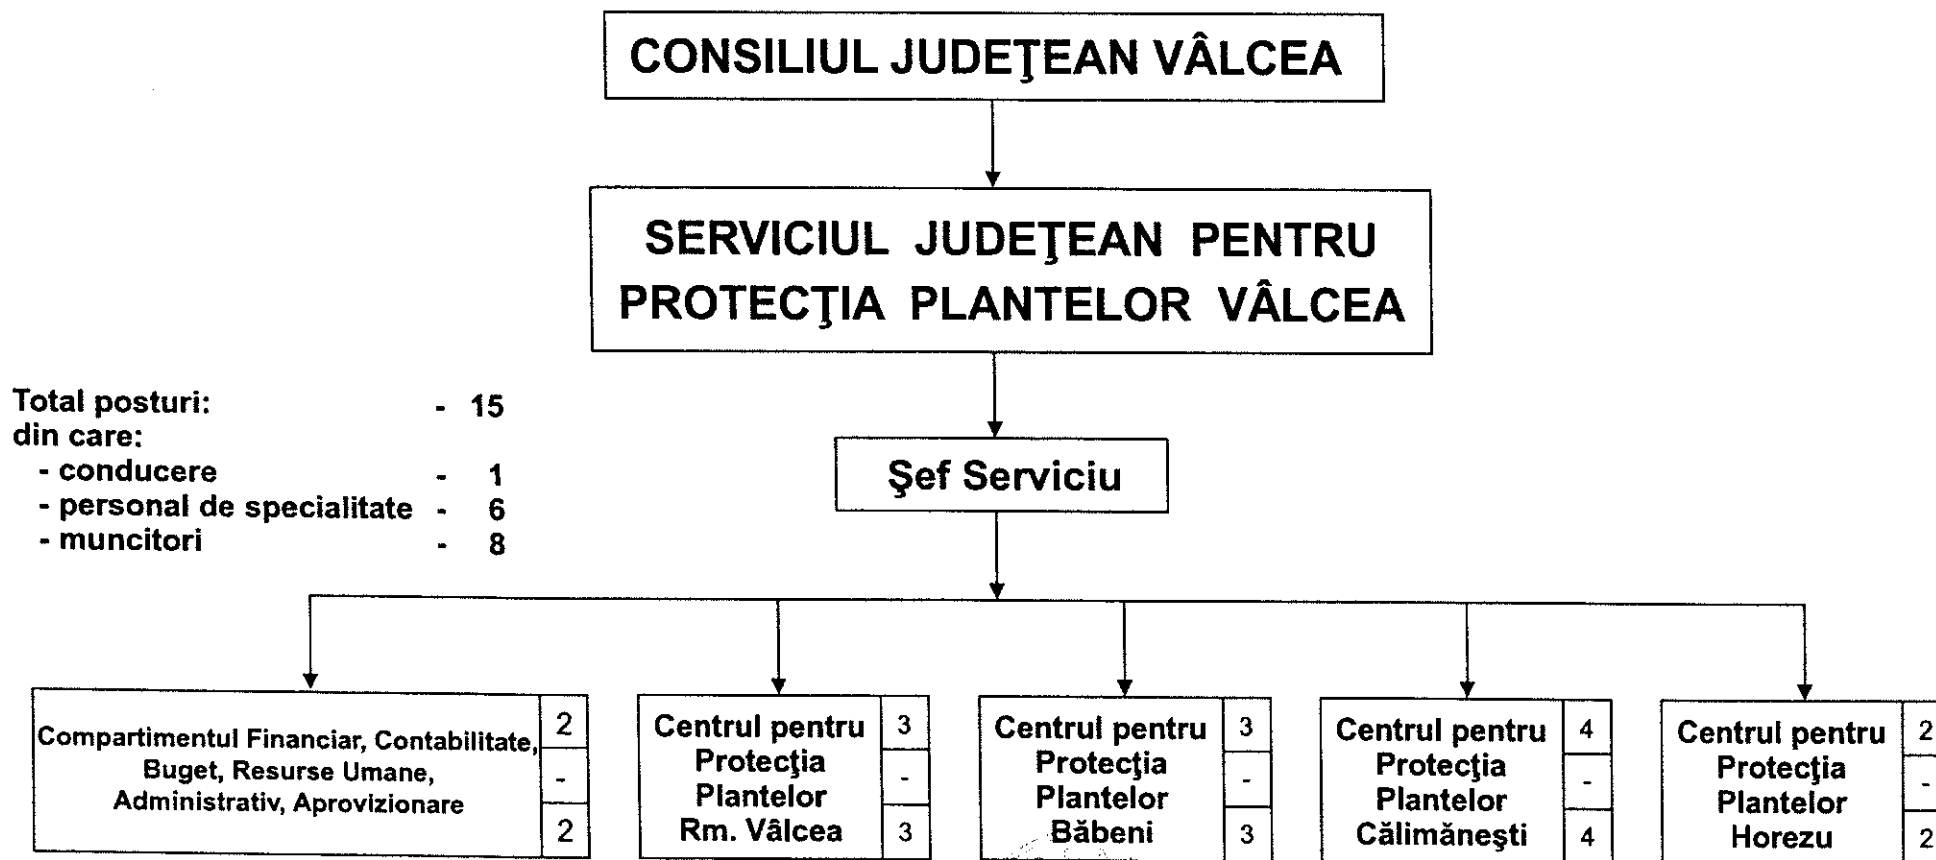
CONSILIUL JUDEŢEAN VÂLCEA

SERVICIUL JUDEŢEAN PENTRU PROTECŢIA PLANTELOR VÂLCEA

Total posturi: - 15
din care:
- conducere - 1
- personal de specialitate - 6
- muncitori - 8

Şef Serviciu

Compartimentul Financiar, Contabilitate, Buget, Resurse Umane, Administrativ, Aprovizionare
2
-
2

Centrul pentru Protecţia Plantelor Rm. Vâlcea
3
-
3

Centrul pentru Protecţia Plantelor Băbeni
3
-
3

Centrul pentru Protecţia Plantelor Călimăneşti
4
-
4

Centrul pentru Protecţia Plantelor Horezu
2
-
2